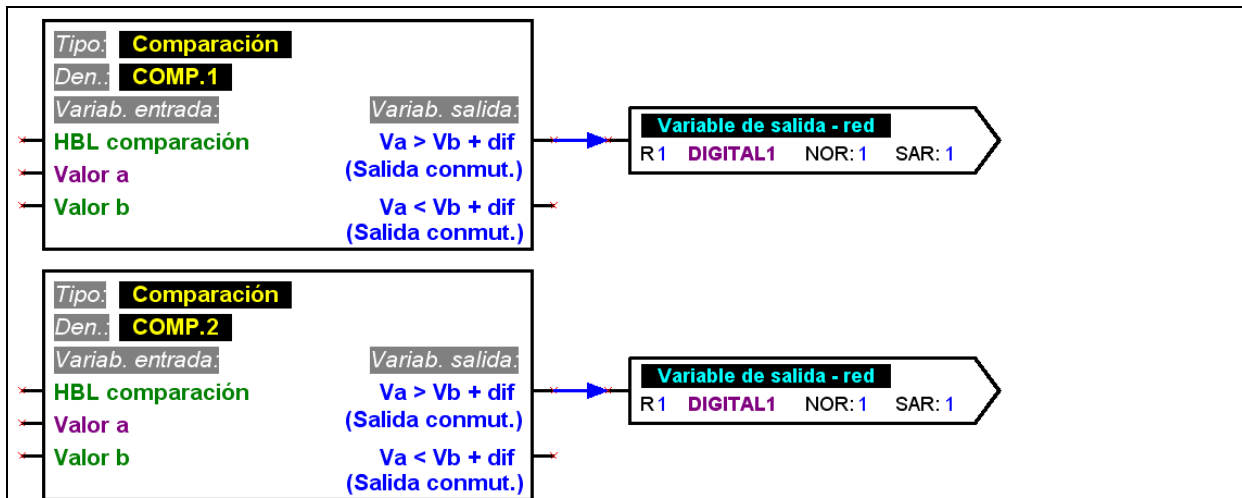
Tipo: Comparación
Den.: COMP.1
Variab. entrada:
Variab. salida:
HBL comparación
Valor a
Valor b
Va > Vb + dif
(Salida conmut.)
Va < Vb + dif
(Salida conmut.)

Variable de salida - red
R 1 DIGITAL1 NOR: 1 SAR: 1

Tipo: Comparación
Den.: COMP.2
Variab. entrada:
Variab. salida:
HBL comparación
Valor a
Valor b
Va > Vb + dif
(Salida conmut.)
Va < Vb + dif
(Salida conmut.)

Variable de salida - red
R 1 DIGITAL1 NOR: 1 SAR: 1